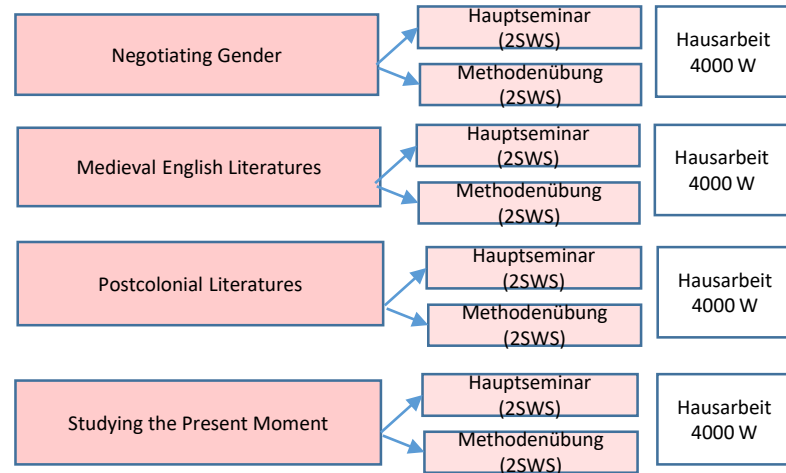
Negotiating Gender

Hauptseminar (2SWS)

Methodenübung (2SWS)

Hausarbeit 4000 W

Medieval English Literatures

Hauptseminar (2SWS)

Methodenübung (2SWS)

Hausarbeit 4000 W

Postcolonial Literatures

Hauptseminar (2SWS)

Methodenübung (2SWS)

Hausarbeit 4000 W

Studying the Present Moment

Hauptseminar (2SWS)

Methodenübung (2SWS)

Hausarbeit 4000 W